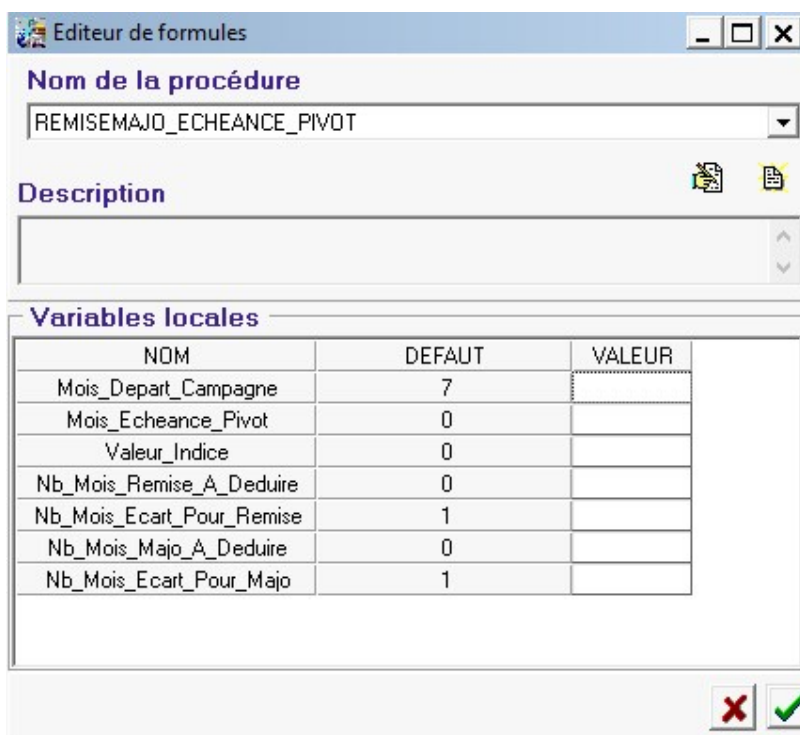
Editeur de formules

Nom de la procédure

REMISEMAJO_ECHEANCE_PIVOT

Description

Variables locales

| NOM | DEFAUT | VALEUR |
|---|---|---|
| Mois_Depart_Campagne | 7 | |
| Mois_Echeance_Pivot | 0 | |
| Valeur_Indice | 0 | |
| Nb_Mois_Remise_A_Deduire | 0 | |
| Nb_Mois_Ecart_Pour_Remise | 1 | |
| Nb_Mois_Majo_A_Deduire | 0 | |
| Nb_Mois_Ecart_Pour_Majo | 1 | |